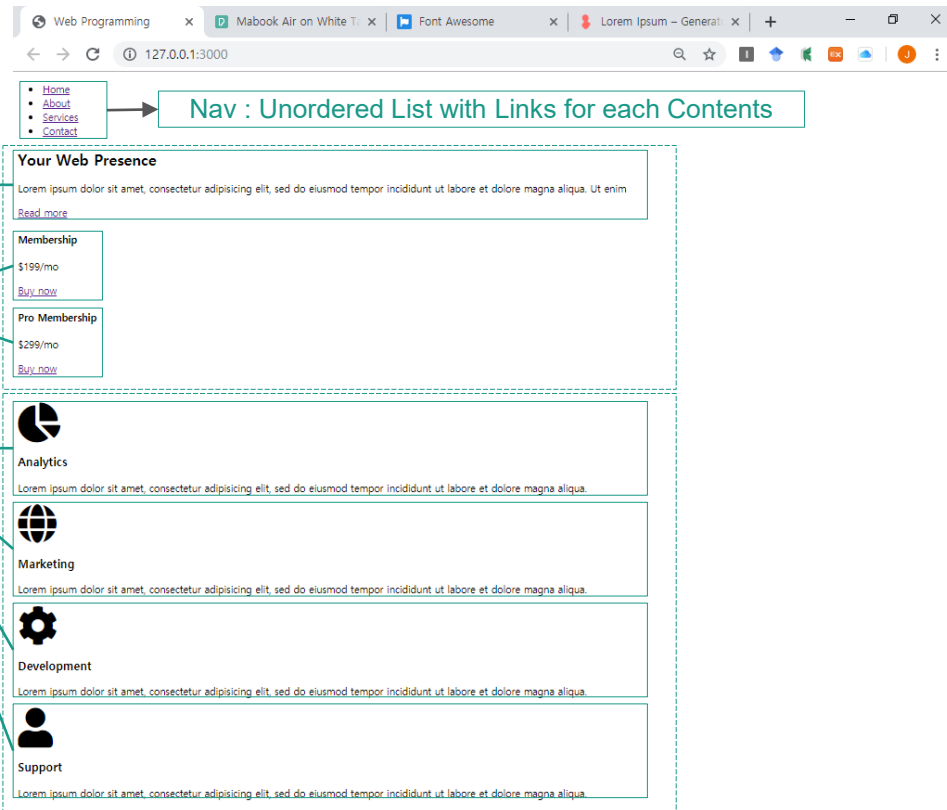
Web Programming ×
Mabook Air on White T ×
Font Awesome ×
Lorem Ipsum – Generat ×
+

127.0.0.1:3000

J

- Home
- About
- Services
- Contact

Nav : Unordered List with Links for each Contents

Your Web Presence

Lorem ipsum dolor sit amet, consectetur adipisicing elit, sed do eiusmod tempor incididunt ut labore et dolore magna aliqua. Ut enim

Read more

Membership

$199/mo

Buy now

Pro Membership

$299/mo

Buy now

Analytics

Lorem ipsum dolor sit amet, consectetur adipisicing elit, sed do eiusmod tempor incididunt ut labore et dolore magna aliqua.

Marketing

Lorem ipsum dolor sit amet, consectetur adipisicing elit, sed do eiusmod tempor incididunt ut labore et dolore magna aliqua.

Development

Lorem ipsum dolor sit amet, consectetur adipisicing elit, sed do eiusmod tempor incididunt ut labore et dolore magna aliqua.

Support

Lorem ipsum dolor sit amet, consectetur adipisicing elit, sed do eiusmod tempor incididunt ut labore et dolore magna aliqua.